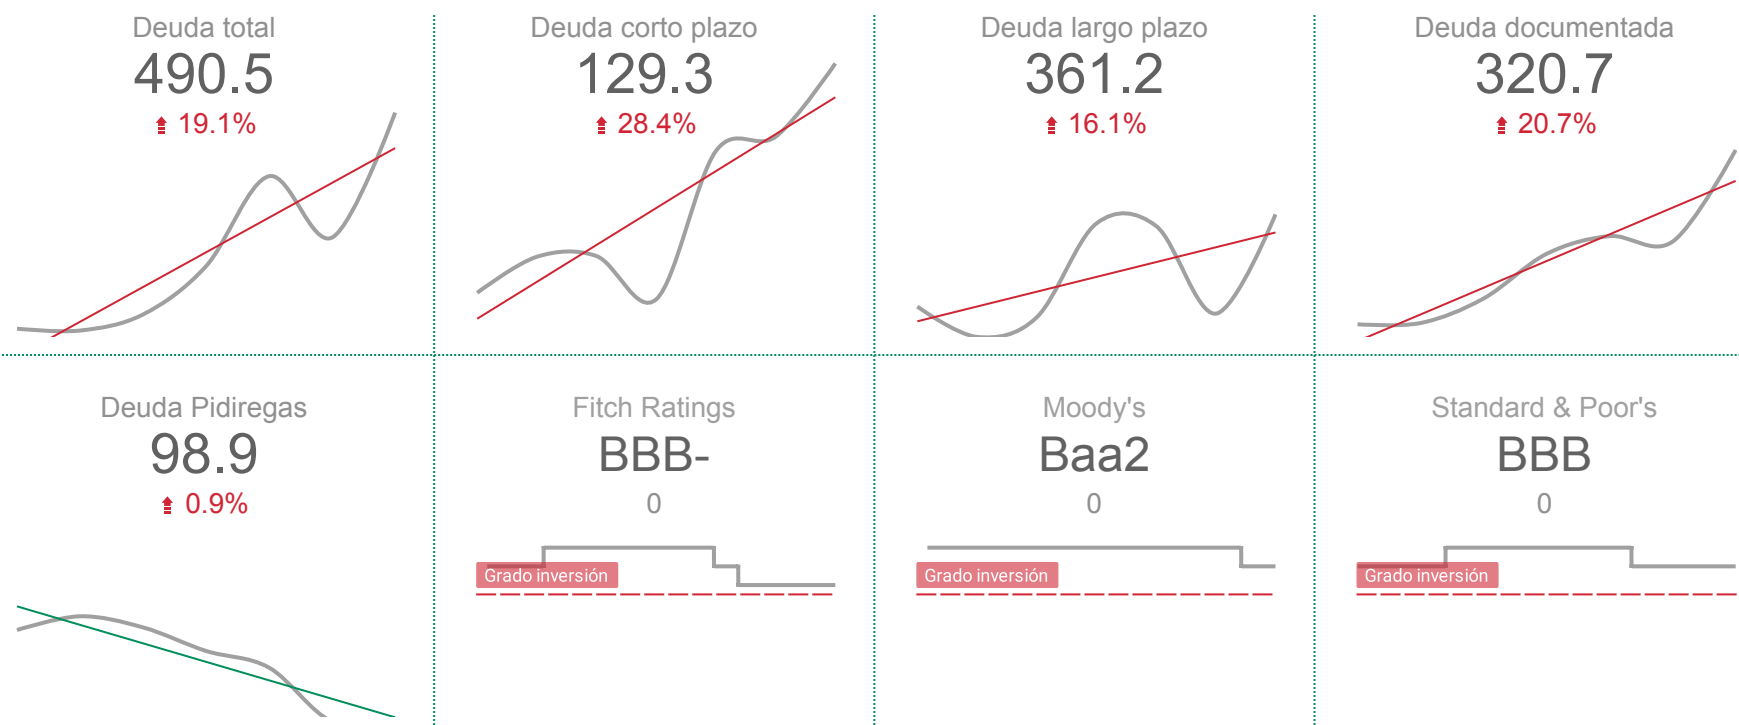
Deuda total
490.5
19.1%

Deuda corto plazo
129.3
28.4%

Deuda largo plazo
361.2
16.1%

Deuda documentada
320.7
20.7%

Deuda Pidiregas
98.9
0.9%

Fitch Ratings
BBB-
0
Grado inversión

Moody's
Baa2
0
Grado inversión

Standard & Poor's
BBB
0
Grado inversión